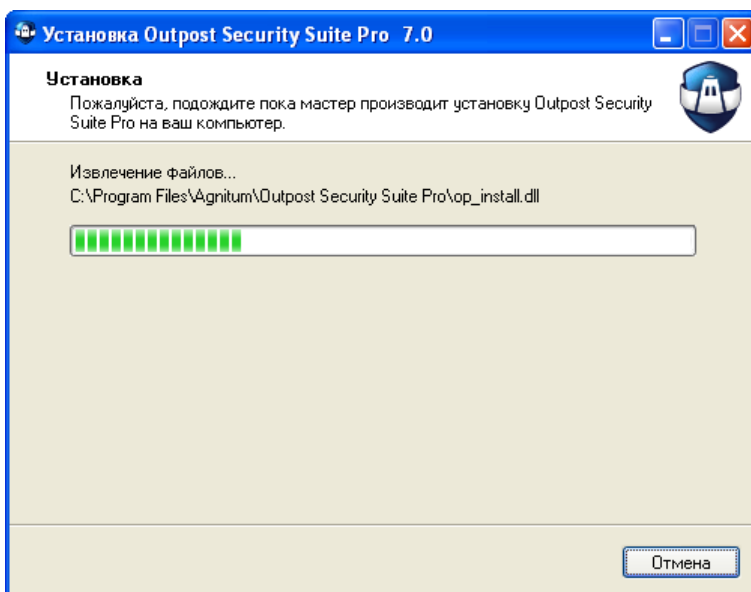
Установка Outpost Security Suite Pro 7.0

Установка
Пожалуйста, подождите пока мастер производит установку Outpost Security Suite Pro на ваш компьютер.

Извлечение файлов...
C:\Program Files\Agnitum\Outpost Security Suite Pro\op_install.dll

Отмена